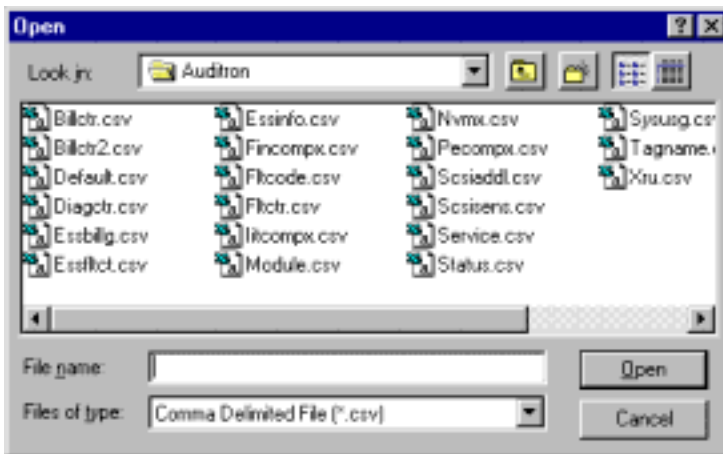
Open

Look in: Auditron

Billctr.csv
Billctr2.csv
Default.csv
Diagctr.csv
Essbillg.csv
Essflct.csv

Essinfo.csv
Fincompx.csv
Fltcode.csv
Fltctr.csv
Iitcompx.csv
Module.csv

Nvmx.csv
Pecompx.csv
Scsiaddl.csv
Scsisens.csv
Service.csv
Status.csv

Sysusg.cs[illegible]
Tagname.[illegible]
Xru.csv

File name:
Files of type: Comma Delimited File (*.csv)

Open
Cancel